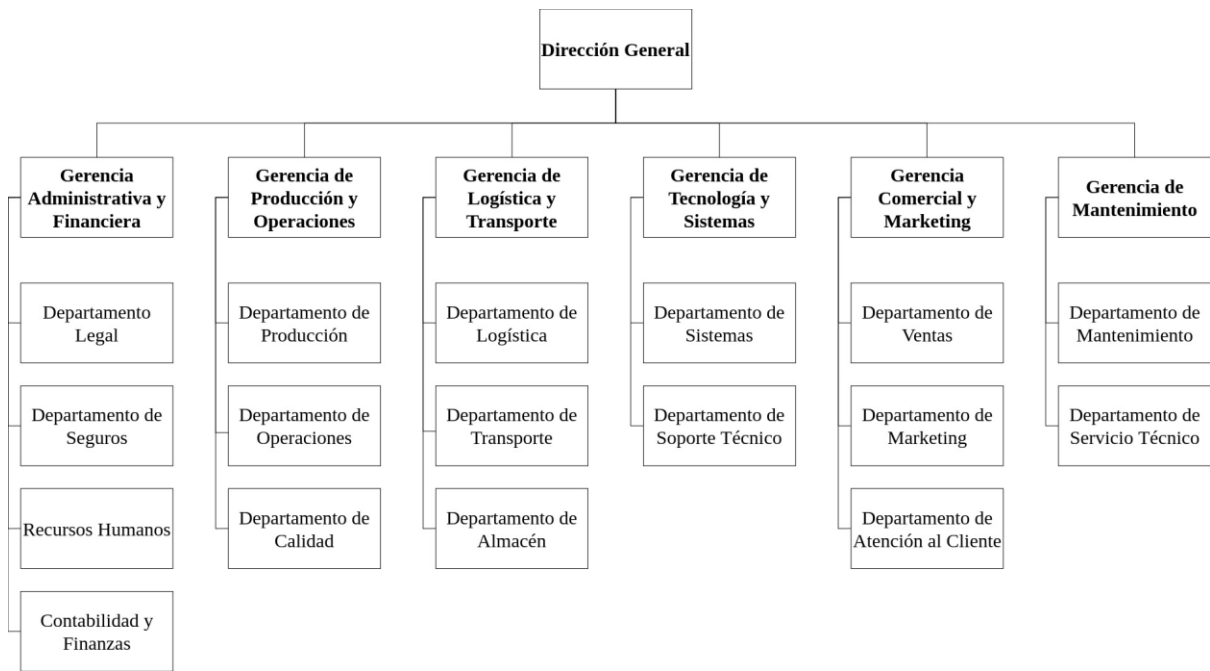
Dirección General

Gerencia Administrativa y Financiera

Departamento Legal

Departamento de Seguros

Recursos Humanos

Contabilidad y Finanzas

Gerencia de Producción y Operaciones

Departamento de Producción

Departamento de Operaciones

Departamento de Calidad

Gerencia de Logística y Transporte

Departamento de Logística

Departamento de Transporte

Departamento de Almacén

Gerencia de Tecnología y Sistemas

Departamento de Sistemas

Departamento de Soporte Técnico

Gerencia Comercial y Marketing

Departamento de Ventas

Departamento de Marketing

Departamento de Atención al Cliente

Gerencia de Mantenimiento

Departamento de Mantenimiento

Departamento de Servicio Técnico